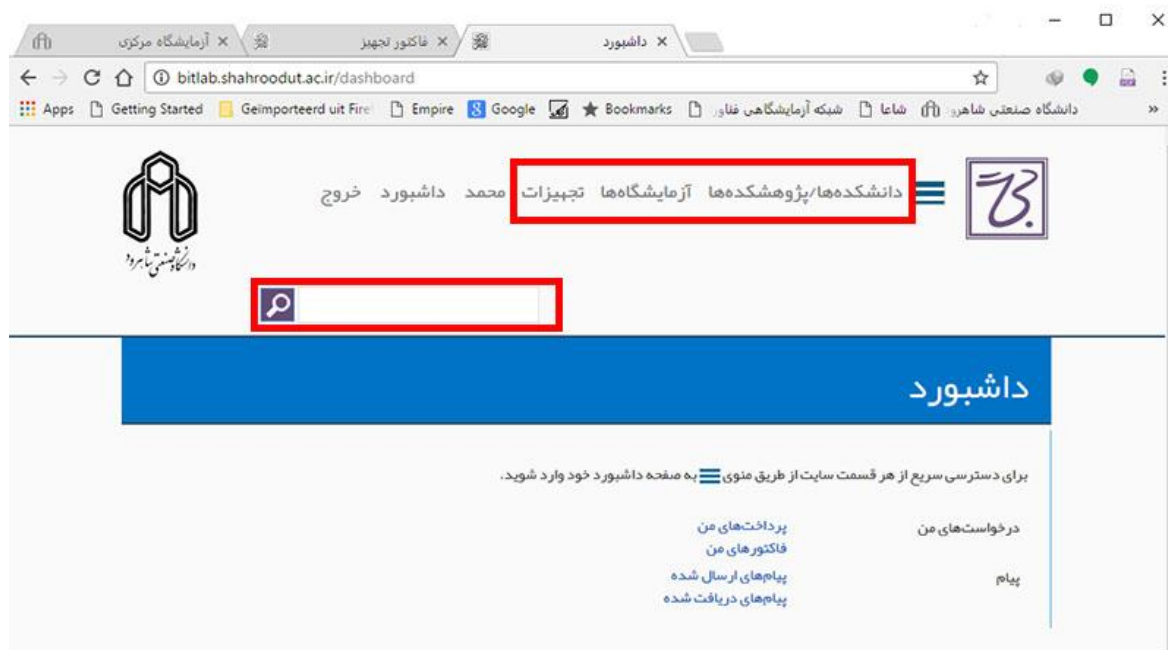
آزمایشگاه مرکزی ×
فاکتور تجهیز ×
داشبورد ×

bitlab.shahroodut.ac.ir/dashboard

Apps Getting Started Geïmporteerd uit Fire Empire Google Bookmarks شبکه آزمایشگاهی فناو شاعا دانشگاه صنعتی شاهرو

دانشکده‌ها/پژوهشکده‌ها آزمایشگاه‌ها تجهیزات محمد داشبورد خروج

دانشگاه صنعتی شاهرود

داشبورد

برای دسترسی سریع از هر قسمت سایت از طریق منوی به صفحه داشبورد خود وارد شوید.

درخواست‌های من
پرداخت‌های من
فاکتورهای من

پیام
پیام‌های ارسال شده
پیام‌های دریافت شده